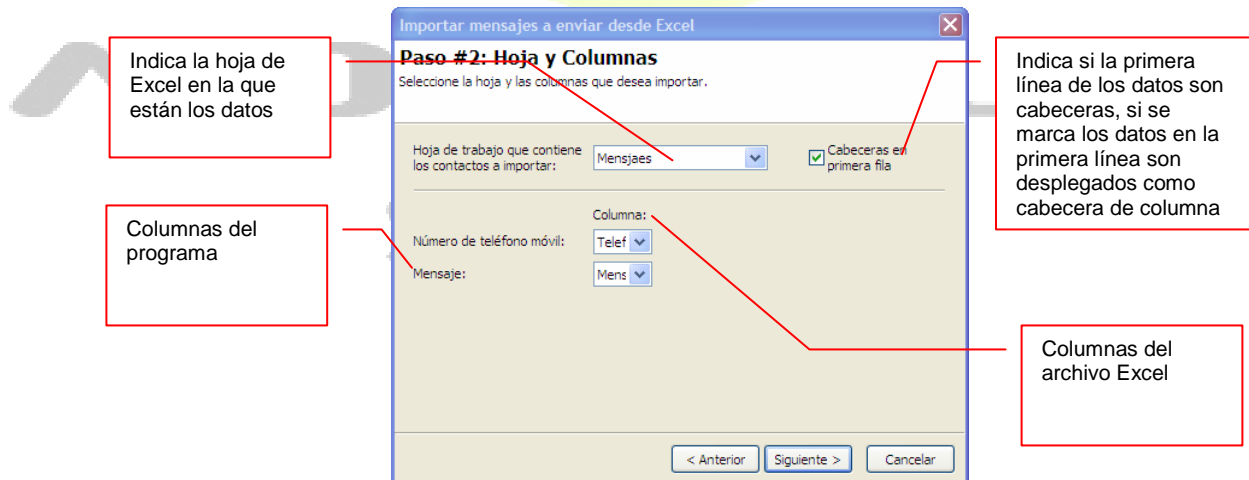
Importar mensajes a enviar desde Excel

Paso #2: Hoja y Columnas
Seleccione la hoja y las columnas que desea importar.

Indica la hoja de Excel en la que están los datos

Indica si la primera línea de los datos son cabeceras, si se marca los datos en la primera línea son desplegados como cabecera de columna

Hoja de trabajo que contiene los contactos a importar: Mensjaes

Cabeceras en primera fila

Columnas del programa

Columna:

Número de teléfono móvil: Telef

Mensaje: Mens

Columnas del archivo Excel

< Anterior | Siguiente > | Cancelar